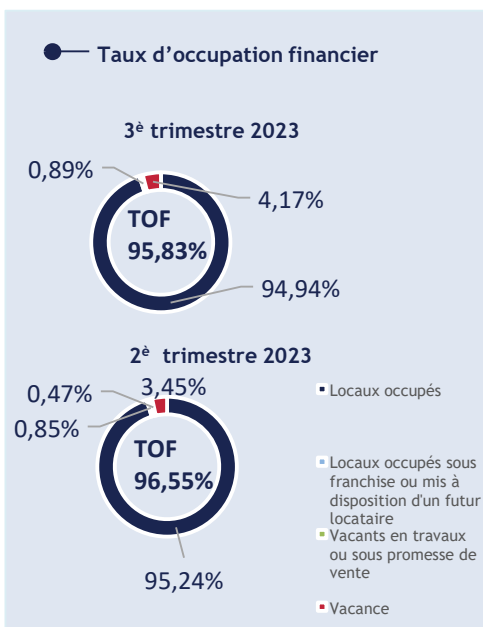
Taux d’occupation financier

3è trimestre 2023

0,89%

4,17%

TOF
95,83%

94,94%

2è trimestre 2023

0,47%

3,45%

0,85%

TOF
96,55%

95,24%

Locaux occupés

Locaux occupés sous franchise ou mis à disposition d'un futur locataire

Vacants en travaux ou sous promesse de vente

Vacance